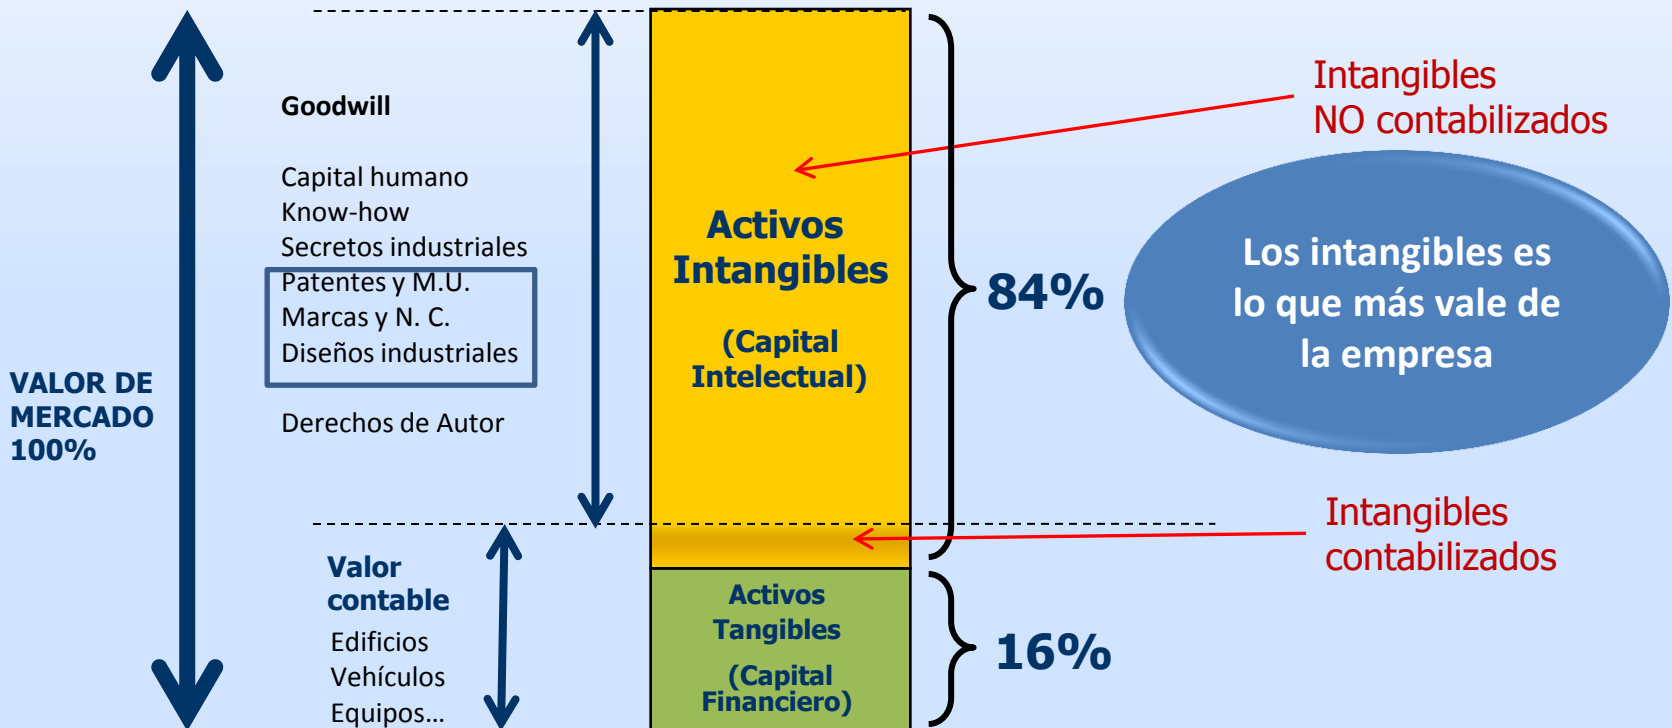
VALOR DE MERCADO 100%

Goodwill

Capital humano
Know-how
Secretos industriales
Patentes y M.U.
Marcas y N. C.
Diseños industriales

Derechos de Autor

Valor contable

Edificios
Vehículos
Equipos...

Activos Intangibles

(Capital Intelectual)

Activos Tangibles

(Capital Financiero)

84%

16%

Intangibles
NO contabilizados

Los intangibles es lo que más vale de la empresa

Intangibles
contabilizados